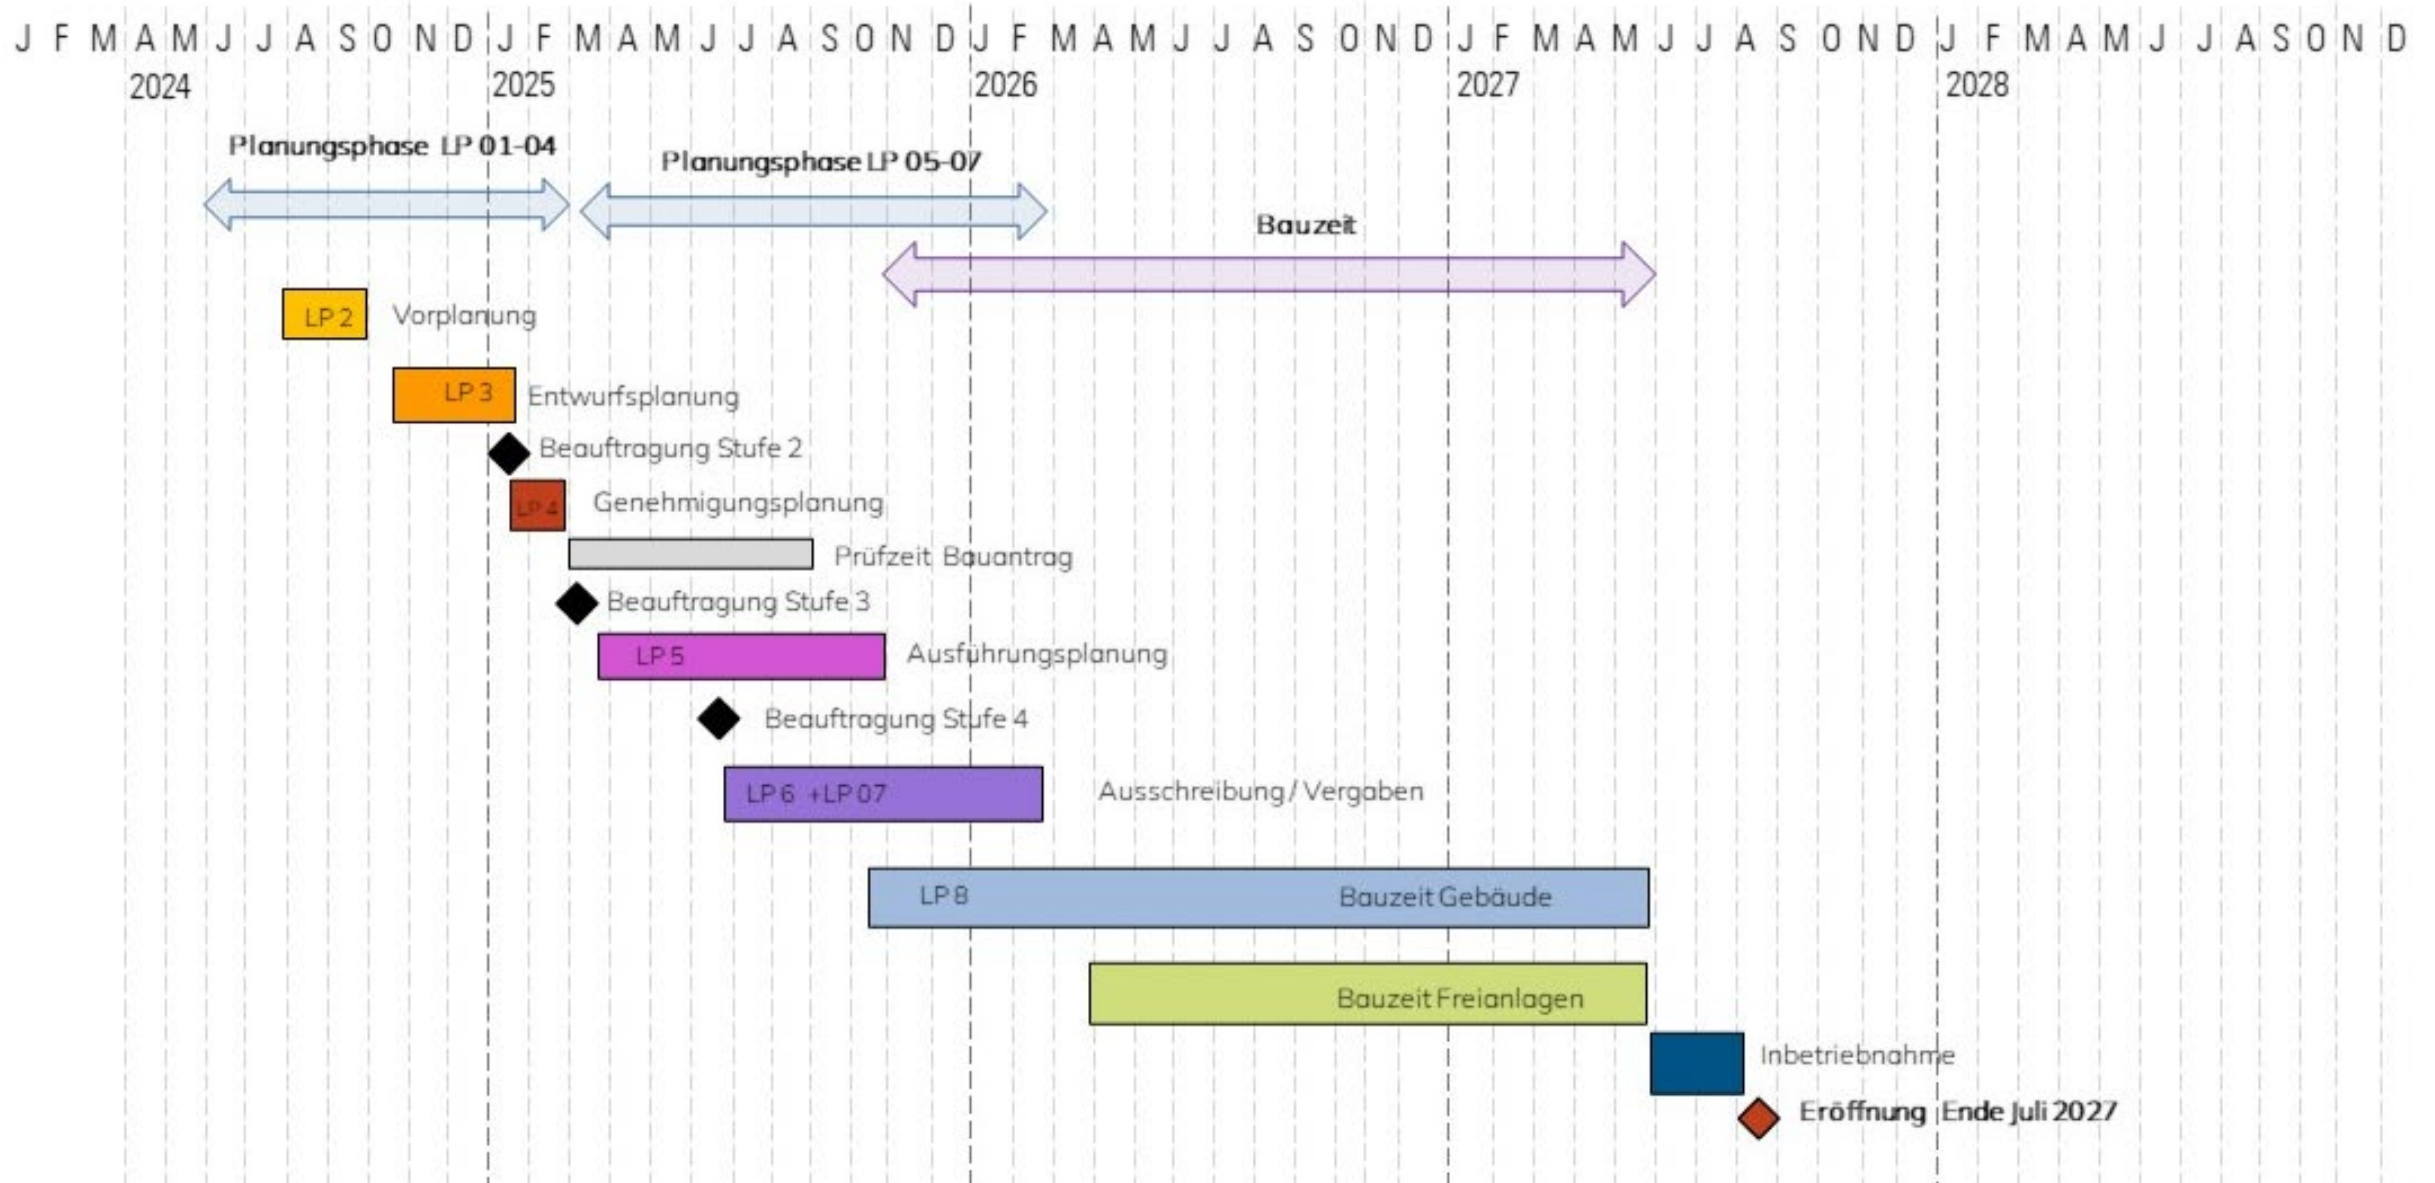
J F M A M J J A S O N D J F M A M J J A S O N D J F M A M J J A S O N D J F M A M J J A S O N D J F M A M J J A S O N D

2024 2025 2026 2027 2028

Planungsphase LP 01-04

Planungsphase LP 05-07

Bauzeit

LP 2 Vorplanung

LP 3 Entwurfsplanung

Beauftragung Stufe 2

LP 4 Genehmigungsplanung

Prüfzeit Bauantrag

Beauftragung Stufe 3

LP 5 Ausführungsplanung

Beauftragung Stufe 4

LP 6 +LP 07 Ausschreibung / Vergaben

LP 8 Bauzeit Gebäude

Bauzeit Freianlagen

Inbetriebnahme

Eröffnung Ende Juli 2027